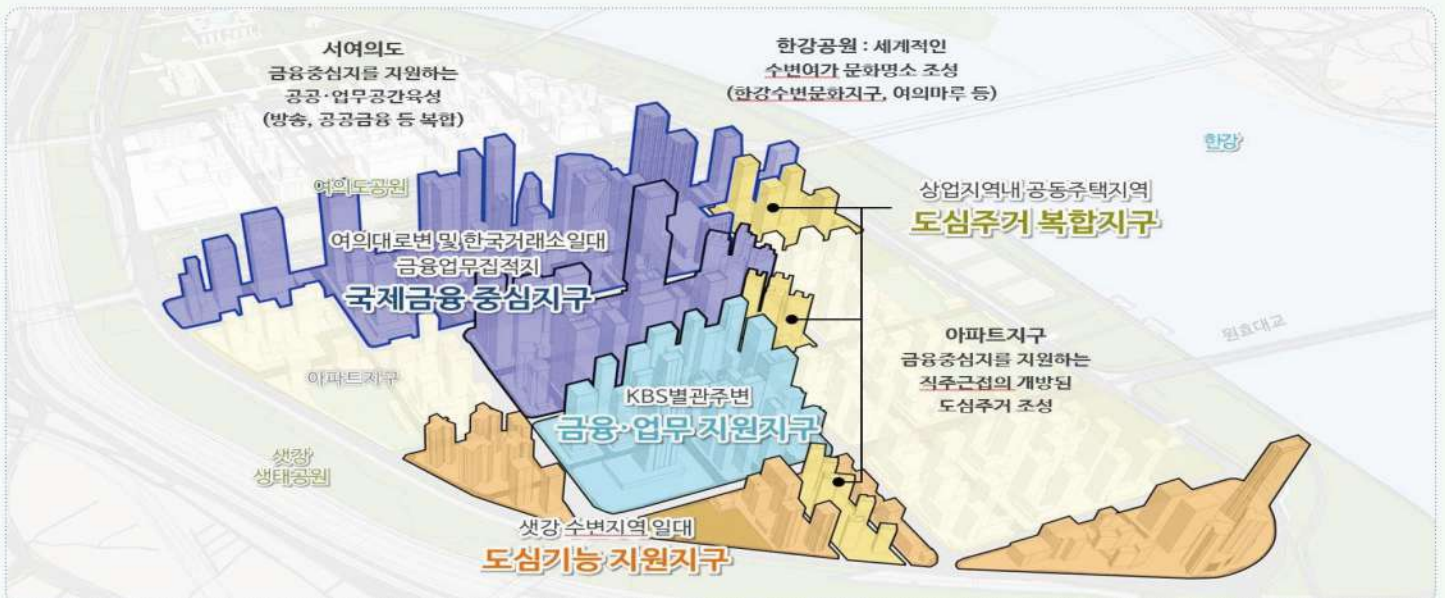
서여의도
금융중심지를 지원하는
공공·업무공간육성
(방송, 공공금융 등 복합)

한강공원 : 세계적인
수변여가 문화명소 조성
(한강수변문화지구, 여의마루 등)

한강

여의도공원

상업지역내 공동주택지역
도심주거 복합지구

여의대로변 및 한국거래소일대
금융업무집적지
국제금융 중심지구

원효대교

아파트지구
금융중심지를 지원하는
직주근접의 개방된
도심주거 조성

아파트지구

KBS별관주변
금융·업무 지원지구

샛강
생태공원

샛강 수변지역 일대
도심기능 지원지구